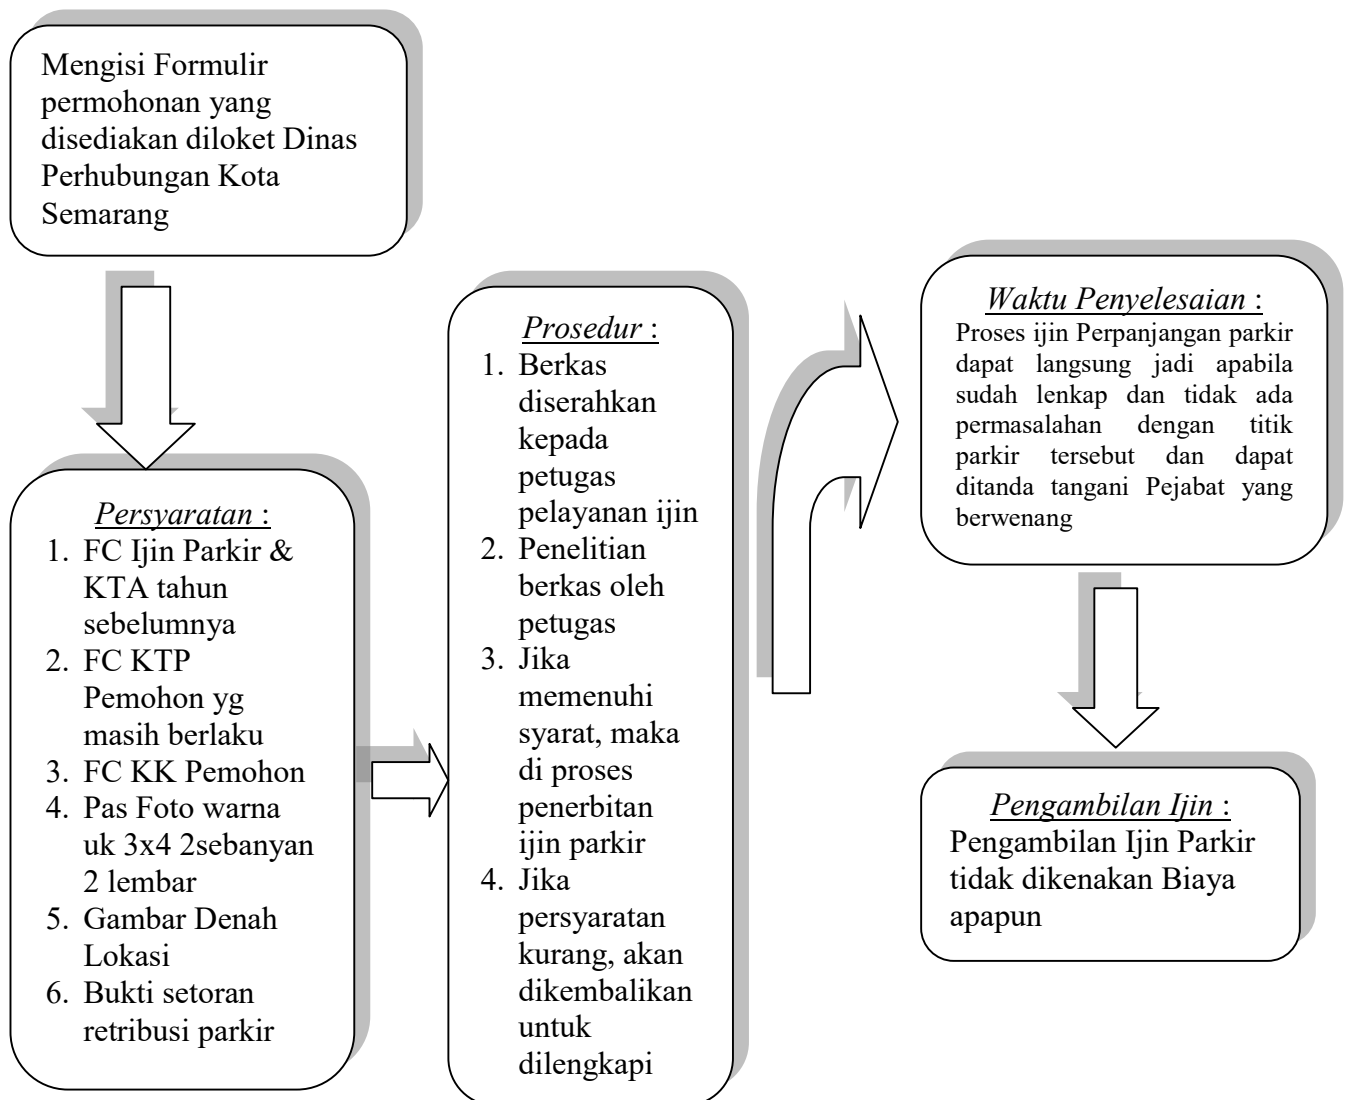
Mengisi Formulir permohonan yang disediakan diloket Dinas Perhubungan Kota Semarang

Persyaratan :
1. FC Ijin Parkir & KTA tahun sebelumnya
2. FC KTP Pemohon yg masih berlaku
3. FC KK Pemohon
4. Pas Foto warna uk 3x4 2sebanyan 2 lembar
5. Gambar Denah Lokasi
6. Bukti setoran retribusi parkir

Prosedur :
1. Berkas diserahkan kepada petugas pelayanan ijin
2. Penelitian berkas oleh petugas
3. Jika memenuhi syarat, maka di proses penerbitan ijin parkir
4. Jika persyaratan kurang, akan dikembalikan untuk dilengkapi

Waktu Penyelesaian :
Proses ijin Perpanjangan parkir dapat langsung jadi apabila sudah lenkap dan tidak ada permasalahan dengan titik parkir tersebut dan dapat ditanda tangani Pejabat yang berwenang

Pengambilan Ijin :
Pengambilan Ijin Parkir tidak dikenakan Biaya apapun